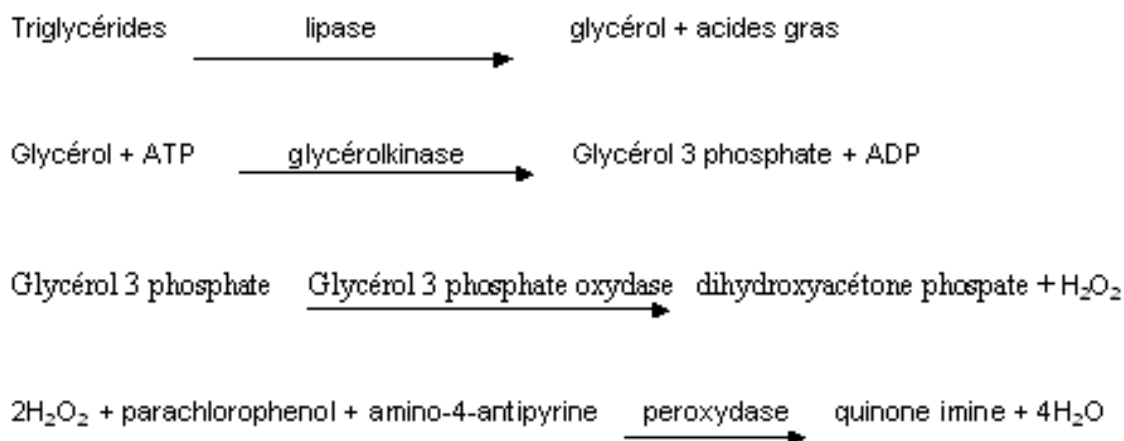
Triglycérides $\xrightarrow{\text{lipase}}$ glycérol + acides gras

Glycérol + ATP $\xrightarrow{\text{glycérolkinase}}$ Glycérol 3 phosphate + ADP

Glycérol 3 phosphate $\xrightarrow{\text{Glycérol 3 phosphate oxydase}}$ dihydroxyacétone phospate + $H_2O_2$

$2H_2O_2$ + parachlorophenol + amino-4-antipyrine $\xrightarrow{\text{peroxydase}}$ quinone imine + $4H_2O$